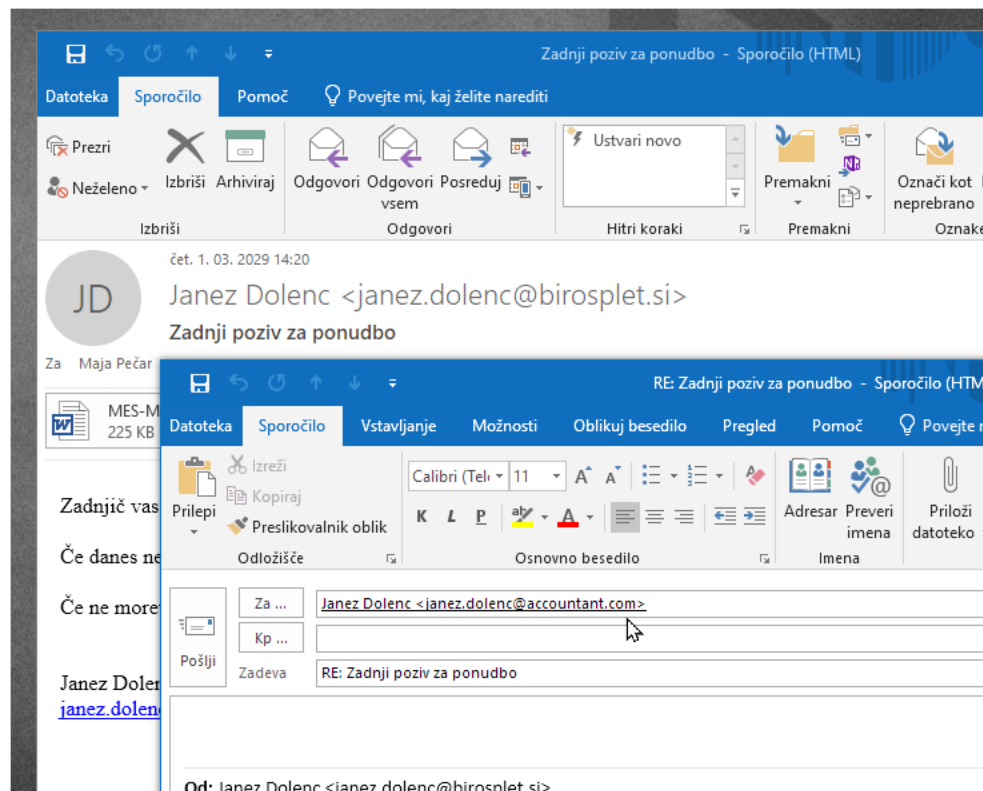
Zadnji poziv za ponudbo - Sporočilo (HTML)

Datoteka Sporočilo Pomoč Povejte mi, kaj želite narediti

Prezri
Neželeno
Izbriši Arhiviraj
Izbriši

Odgovori Odgovori vsem Posreduj
Odgovori

Ustvari novo
Hitri koraki

Premakni
Premakni

Označi kot neprebrano
Oznake

čet. 1. 03. 2029 14:20
JD
Janez Dolenc <janez.dolenc@birosplet.si>
Zadnji poziv za ponudbo

Za Maja Pečar

MES-M
225 KB

Zadnjič vas

Če danes ne

Če ne more

Janez Dolen
janez.dolen

RE: Zadnji poziv za ponudbo - Sporočilo (HTM

Datoteka Sporočilo Vstavljanje Možnosti Oblikuj besedilo Pregled Pomoč Povejte m

Izreži
Kopiraj
Prilepi
Preslikovalnik oblik
Odložišče

Calibri (Tel 11
K L P
Osnovno besedilo

Adresar Preveri imena
Imena

Priloži datoteko

Pošlji
Za ... Janez Dolenc <janez.dolenc@accountant.com>
Kp ...
Zadeva RE: Zadnji poziv za ponudbo

Od: Janez Dolenc <janez.dolenc@birosplet.si>